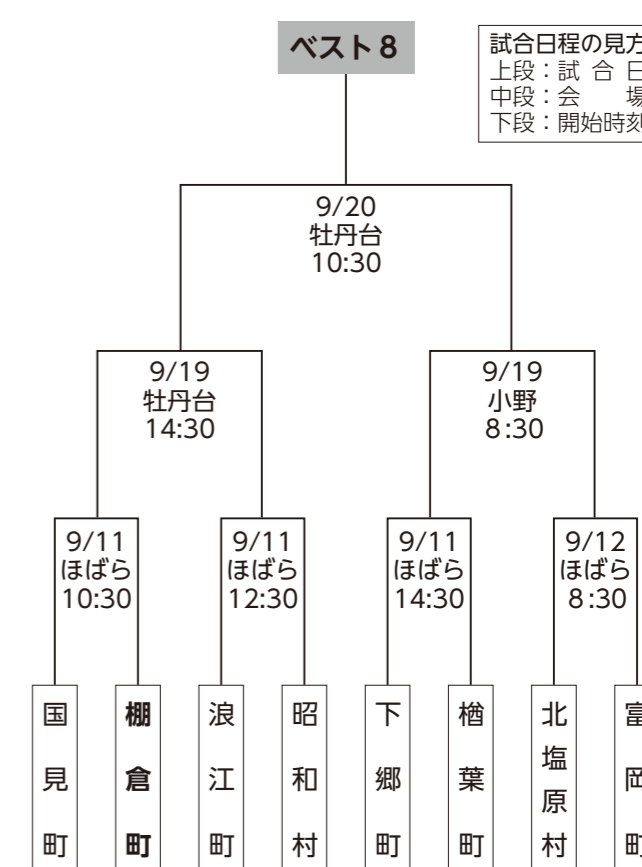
ベスト8

試合日程の見方
上段：試 合 日
中段：会 場
下段：開始時刻

9/20
牡丹台
10:30

9/19
牡丹台
14:30

9/19
小野
8:30

9/11
ほばら
10:30

9/11
ほばら
12:30

9/11
ほばら
14:30

9/12
ほばら
8:30

国見町

棚倉町

浪江町

昭和村

下郷町

楢葉町

北塩原村

富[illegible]町